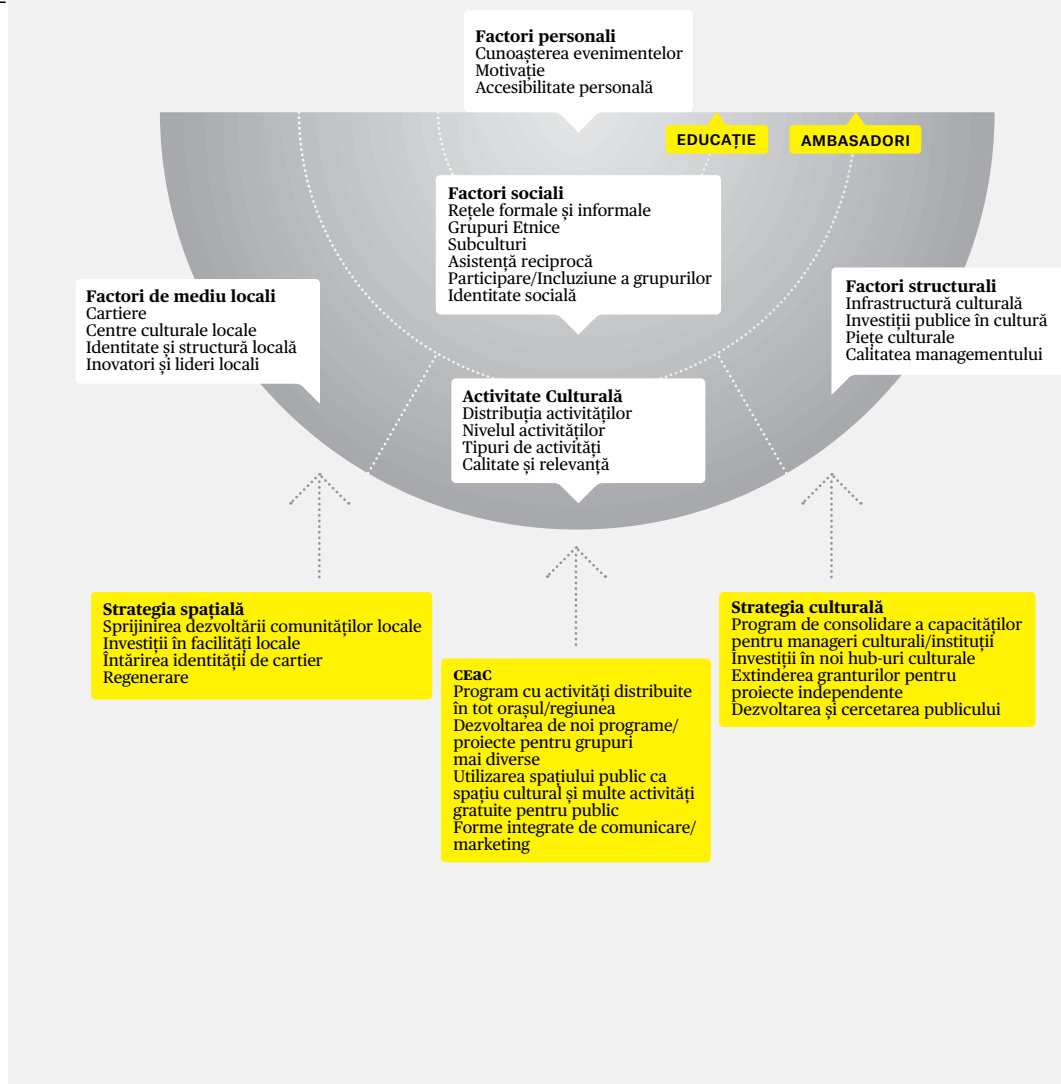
**Factori personali**
Cunoașterea evenimentelor
Motivație
Accesibilitate personală

EDUCAȚIE

AMBASADORI

**Factori sociali**
Rețele formale și informale
Grupuri Etnice
Subculturi
Asistență reciprocă
Participare/Incluziune a grupurilor
Identitate socială

**Factori de mediu locali**
Cartiere
Centre culturale locale
Identitate și structură locală
Inovatori și lideri locali

**Factori structurali**
Infrastructură culturală
Investiții publice în cultură
Piețe culturale
Calitatea managementului

**Activitate Culturală**
Distribuția activităților
Nivelul activităților
Tipuri de activități
Calitate și relevanță

**Strategia spațială**
Sprijinirea dezvoltării comunităților locale
Investiții în facilități locale
Întărirea identității de cartier
Regenerare

**CEaC**
Program cu activități distribuite în tot orașul/regiunea
Dezvoltarea de noi programe/proiecte pentru grupuri mai diverse
Utilizarea spațiului public ca spațiu cultural și multe activități gratuite pentru public
Forme integrate de comunicare/marketing

**Strategia culturală**
Program de consolidare a capacităților pentru manageri culturali/instituții
Investiții în noi hub-uri culturale
Extinderea granturilor pentru proiecte independente
Dezvoltarea și cercetarea publicului